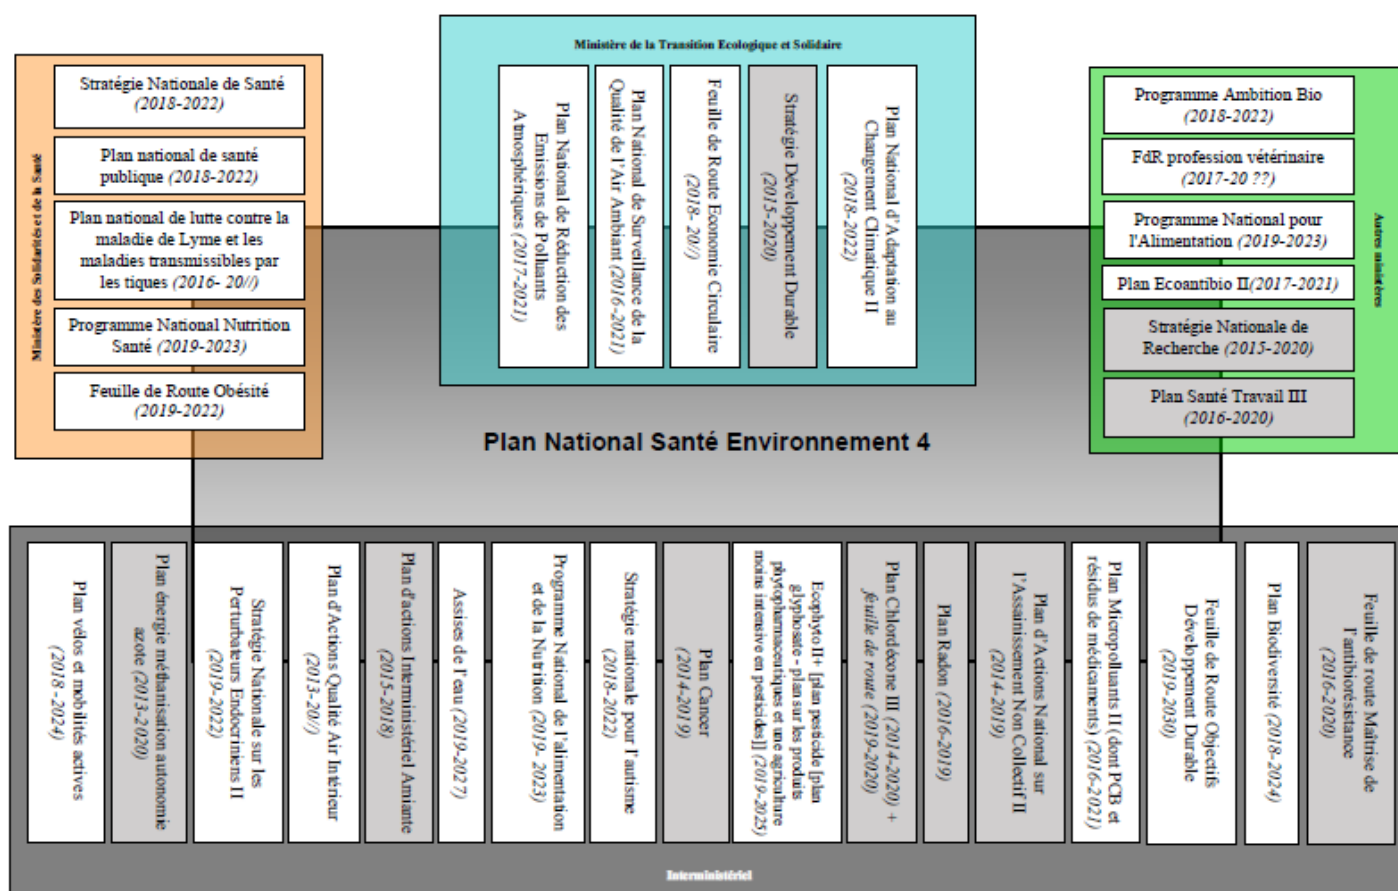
Ministère des Solidarités et de la Santé

Stratégie Nationale de Santé (2018-2022)

Plan national de santé publique (2018-2022)

Plan national de lutte contre la maladie de Lyme et les maladies transmissibles par les tiques (2016- 20//)

Programme National Nutrition Santé (2019-2023)

Feuille de Route Obésité (2019-2022)

Ministère de la Transition Ecologique et Solidaire

Plan National de Réduction des Emissions de Polluants Atmosphériques (2017-2021)

Plan National de Surveillance de la Qualité de l'Air Ambiant (2016-2021)

Feuille de Route Economie Circulaire (2018- 20//)

Stratégie Développement Durable (2015-2020)

Plan National d'Adaptation au Changement Climatique II (2018-2022)

Autres ministères

Programme Ambition Bio (2018-2022)

FdR profession vétérinaire (2017-20 ??)

Programme National pour l'Alimentation (2019-2023)

Plan Ecoantibio II(2017-2021)

Stratégie Nationale de Recherche (2015-2020)

Plan Santé Travail III (2016-2020)

Plan National Santé Environnement 4

Plan vélos et mobilités actives (2018-2024)

Plan énergie méthanisation autonomie azote (2013-2020)

Stratégie Nationale sur les Perturbateurs Endocriniens II (2019-2022)

Plan d'Actions Qualité Air Intérieur (2013-20//)

Plan d'actions Interministériel Amiante (2015-2018)

Assises de l'eau (2019-2027)

Programme National de l'alimentation et de la Nutrition (2019- 2023)

Stratégie nationale pour l'autisme (2018-2022)

Plan Cancer (2014-2019)

Ecophyto II+ [plan pesticide [plan glyphosate - plan sur les produits phytopharmaceutiques et une agriculture moins intensive en pesticides]] (2019-2025)

Plan Chlordécone III (2014-2020) + feuille de route (2019-2020)

Plan Radon (2016-2019)

Plan d'Actions National sur l'Assainissement Non Collectif II (2014-2019)

Plan Micropolluants II (dont PCB et résidus de médicaments) (2016-2021)

Feuille de Route Objectifs Développement Durable (2019-2030)

Plan Biodiversité (2018-2024)

Feuille de route Maîtrise de l'antibiorésistance (2016-2020)

Interministériel